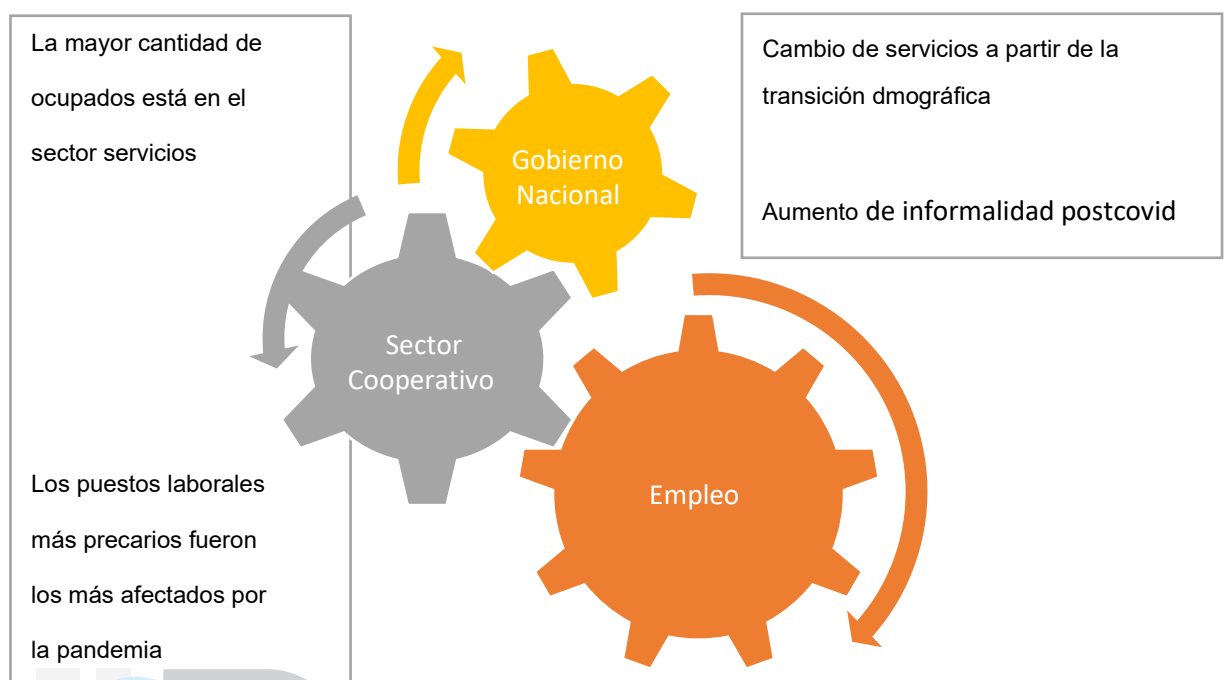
La mayor cantidad de ocupados está en el sector servicios

Los puestos laborales más precarios fueron los más afectados por la pandemia

Gobierno Nacional

Sector Cooperativo

Empleo

Cambio de servicios a partir de la transición dmográfica

Aumento de informalidad postcovid